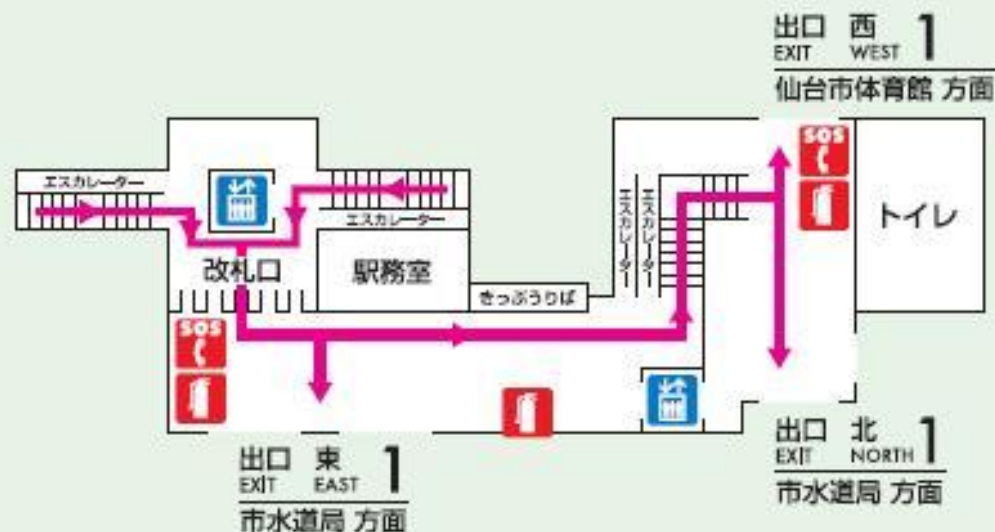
出口 EXIT 西 WEST 1
仙台市体育館 方面

エスカレーター
エスカレーター
エスカレーター
エスカレーター
改札口
駅務室
きっぷうりば
SOS
SOS
トイレ

出口 EXIT 東 EAST 1
市水道局 方面

出口 EXIT 北 NORTH 1
市水道局 方面